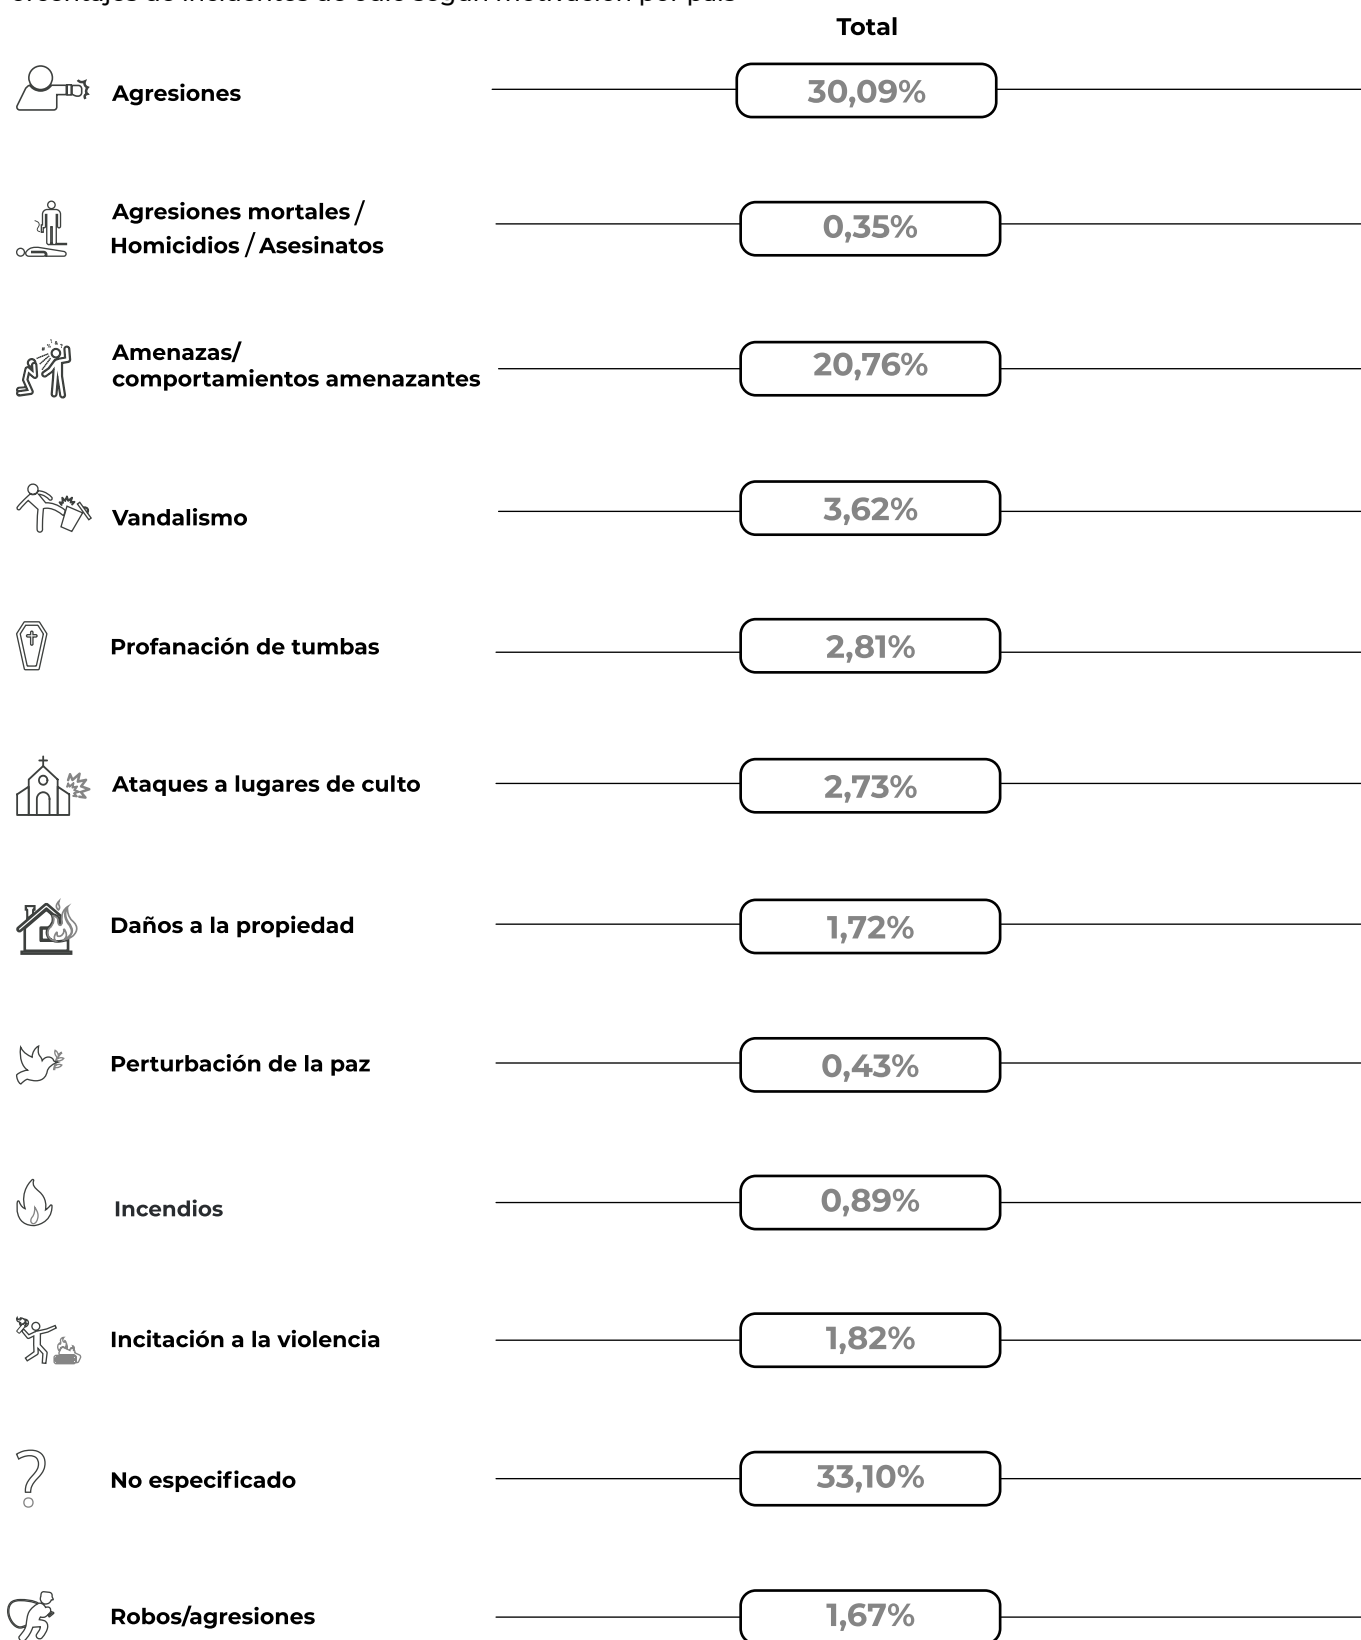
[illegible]

Total

Agresiones 30,09%

Agresiones mortales / Homicidios / Asesinatos 0,35%

Amenazas/ comportamientos amenazantes 20,76%

Vandalismo 3,62%

Profanación de tumbas 2,81%

Ataques a lugares de culto 2,73%

Daños a la propiedad 1,72%

Perturbación de la paz 0,43%

Incendios 0,89%

Incitación a la violencia 1,82%

No especificado 33,10%

Robos/agresiones 1,67%